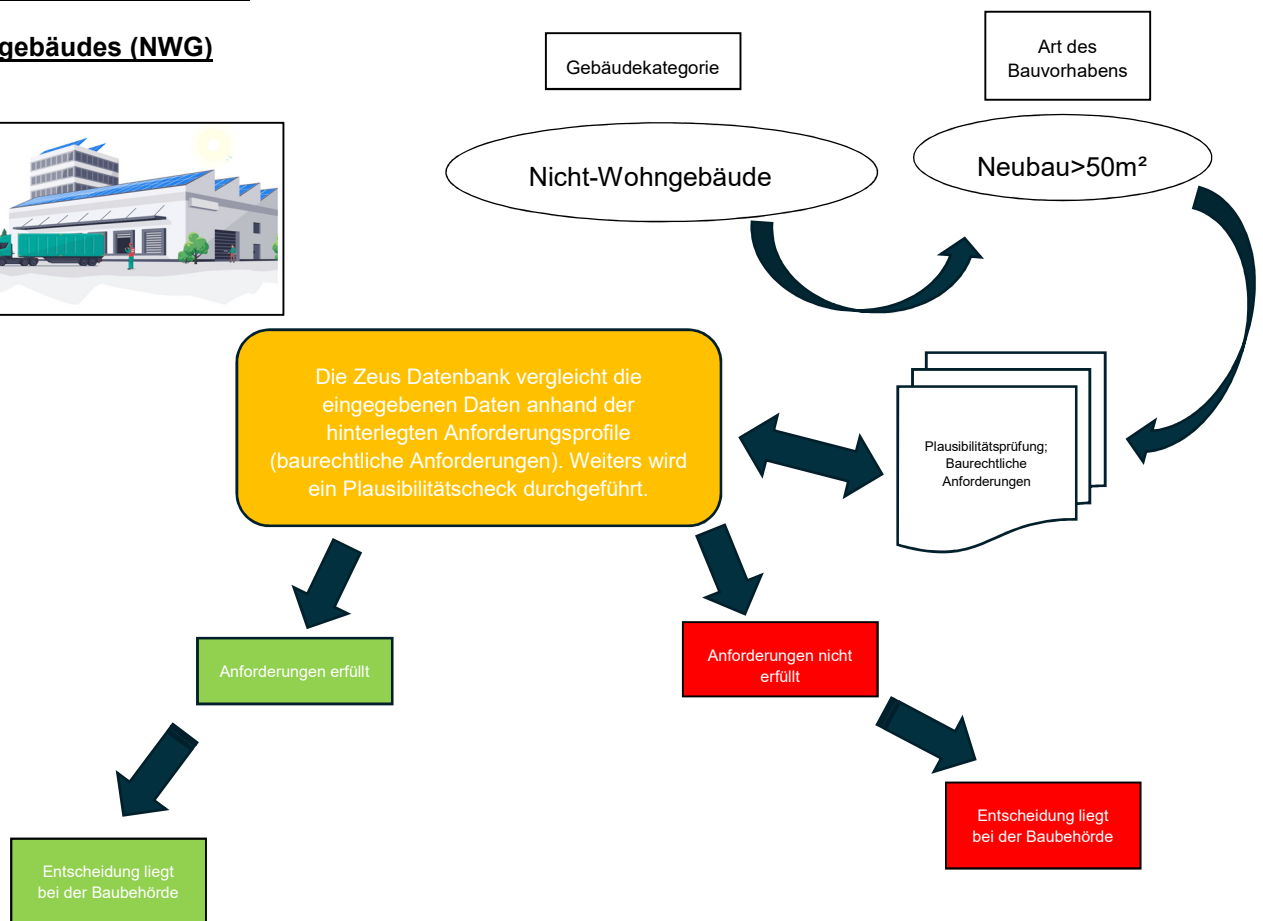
gebäudes (NWG)

Gebäudekategorie

Art des Bauvorhabens

Nicht-Wohngebäude

Neubau>50m²

Die Zeus Datenbank vergleicht die eingegebenen Daten anhand der hinterlegten Anforderungsprofile (baurechtliche Anforderungen). Weiters wird ein Plausibilitätscheck durchgeführt.

Plausibilitätsprüfung; Baurechtliche Anforderungen

Anforderungen erfüllt

Anforderungen nicht erfüllt

Entscheidung liegt bei der Baubehörde

Entscheidung liegt bei der Baubehörde